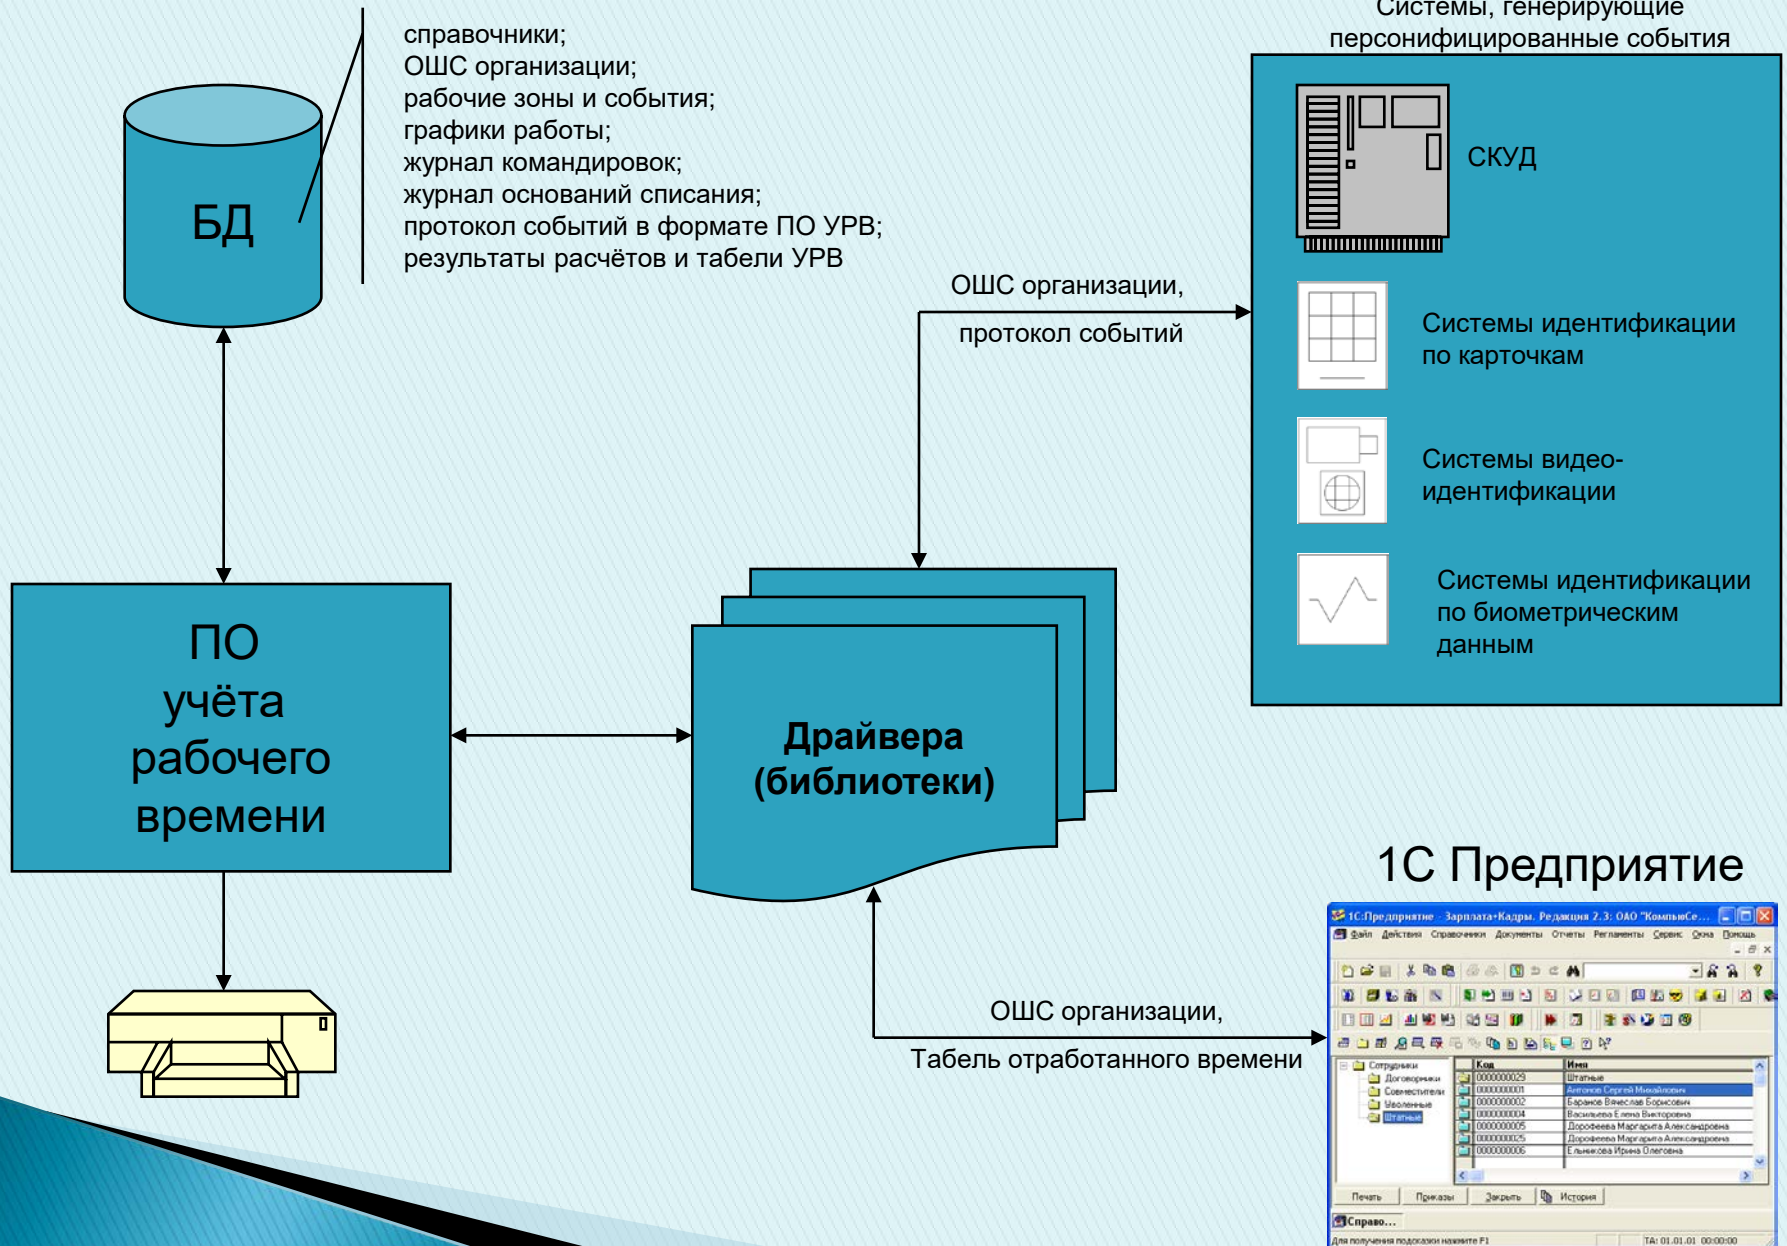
Системы, генерирующие персонифицированные события

СКУД

Системы идентификации по карточкам

Системы видео-идентификации

Системы идентификации по биометрическим данным

БД

справочники;
ОШС организации;
рабочие зоны и события;
графики работы;
журнал командировок;
журнал оснований списания;
протокол событий в формате ПО УРВ;
результаты расчётов и табели УРВ

ОШС организации,

протокол событий

ПО учёта рабочего времени

Драйвера (библиотеки)

1С Предприятие

ОШС организации,

Табель отработанного времени

1С:Предприятие - Зарплата+Кадры. Редакция 2.3: ОАО "КомпьюСе...

Файл Действия Справочники Документы Отчеты Регламенты Сервис Окна Помощь

| Код | Имя |
|---|---|
| 000000029 | Штатные |
| 000000001 | Антонов Сергей Михайлович |
| 000000002 | Баранов Вячеслав Борисович |
| 000000004 | Васильева Елена Викторовна |
| 000000005 | Дорофеева Маргарита Александровна |
| 000000025 | Дорофеева Маргарита Александровна |
| 000000006 | Ельникова Ирина Олеговна |

Сотрудники
Договорники
Совместители
Уволенные
Штатные

Печать Приказы Закрыть История

Справо...

Для получения подсказки нажмите F1

ТА: 01.01.01 00:00:00